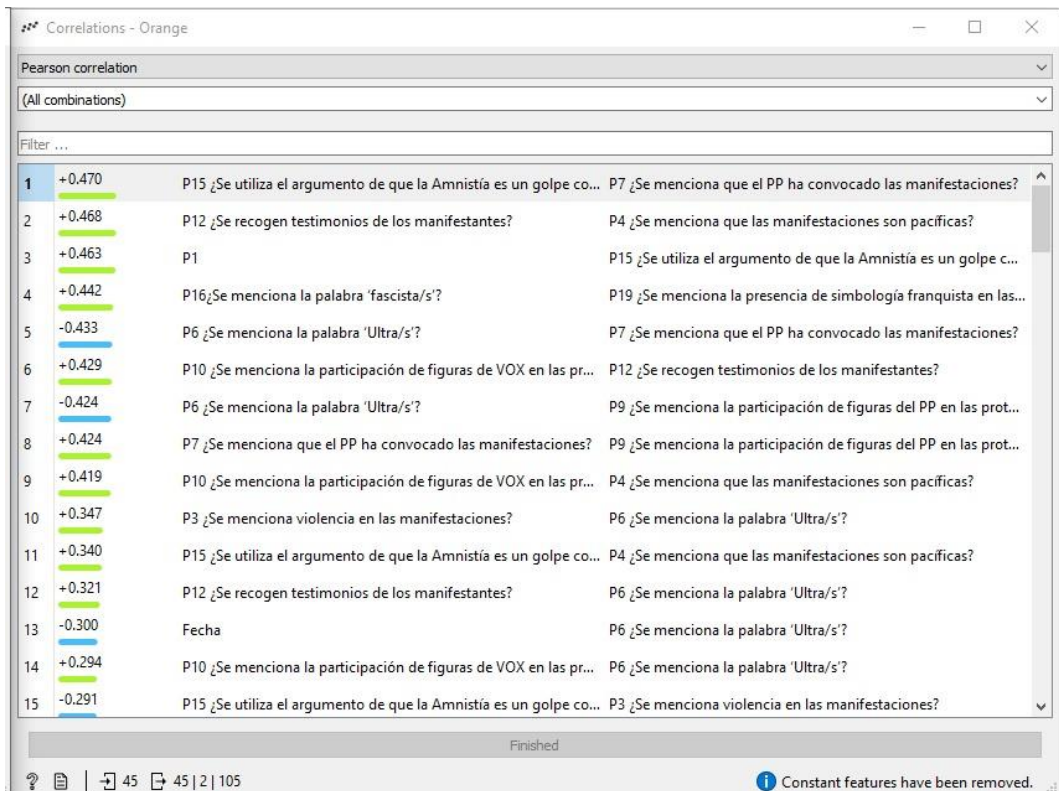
Correlations - Orange

Pearson correlation

(All combinations)

Filter ...

| | | | |
|---|---|---|---|
| 1 | +0.470 | P15 ¿Se utiliza el argumento de que la Amnistía es un golpe co... | P7 ¿Se menciona que el PP ha convocado las manifestaciones? |
| 2 | +0.468 | P12 ¿Se recogen testimonios de los manifestantes? | P4 ¿Se menciona que las manifestaciones son pacíficas? |
| 3 | +0.463 | P1 | P15 ¿Se utiliza el argumento de que la Amnistía es un golpe c... |
| 4 | +0.442 | P16¿Se menciona la palabra 'fascista/s'? | P19 ¿Se menciona la presencia de simbología franquista en las... |
| 5 | -0.433 | P6 ¿Se menciona la palabra 'Ultra/s'? | P7 ¿Se menciona que el PP ha convocado las manifestaciones? |
| 6 | +0.429 | P10 ¿Se menciona la participación de figuras de VOX en las pr... | P12 ¿Se recogen testimonios de los manifestantes? |
| 7 | -0.424 | P6 ¿Se menciona la palabra 'Ultra/s'? | P9 ¿Se menciona la participación de figuras del PP en las prot... |
| 8 | +0.424 | P7 ¿Se menciona que el PP ha convocado las manifestaciones? | P9 ¿Se menciona la participación de figuras del PP en las prot... |
| 9 | +0.419 | P10 ¿Se menciona la participación de figuras de VOX en las pr... | P4 ¿Se menciona que las manifestaciones son pacíficas? |
| 10 | +0.347 | P3 ¿Se menciona violencia en las manifestaciones? | P6 ¿Se menciona la palabra 'Ultra/s'? |
| 11 | +0.340 | P15 ¿Se utiliza el argumento de que la Amnistía es un golpe co... | P4 ¿Se menciona que las manifestaciones son pacíficas? |
| 12 | +0.321 | P12 ¿Se recogen testimonios de los manifestantes? | P6 ¿Se menciona la palabra 'Ultra/s'? |
| 13 | -0.300 | Fecha | P6 ¿Se menciona la palabra 'Ultra/s'? |
| 14 | +0.294 | P10 ¿Se menciona la participación de figuras de VOX en las pr... | P6 ¿Se menciona la palabra 'Ultra/s'? |
| 15 | -0.291 | P15 ¿Se utiliza el argumento de que la Amnistía es un golpe co... | P3 ¿Se menciona violencia en las manifestaciones? |

Finished

? | 45 | 45 | 2 | 105

Constant features have been removed.